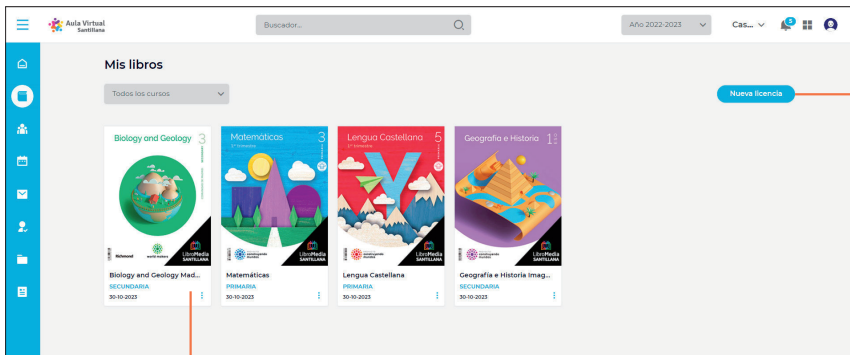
Aula Virtual Santillana

Buscador...

Año 2022-2023

Cas...

5

Mis libros

Todos los cursos

Nueva licencia

Biology and Geology 3

Matemáticas 3
3.er trimestre

Lengua Castellana 5
3.er trimestre

Geografía e Historia 1

LibroMedia SANTILLANA

Biology and Geology Mad...
SECUNDARIA
30-10-2023

Matemáticas
PRIMARIA
30-10-2023

Lengua Castellana
PRIMARIA
30-10-2023

Geografía e Historia Imag...
SECUNDARIA
30-10-2023